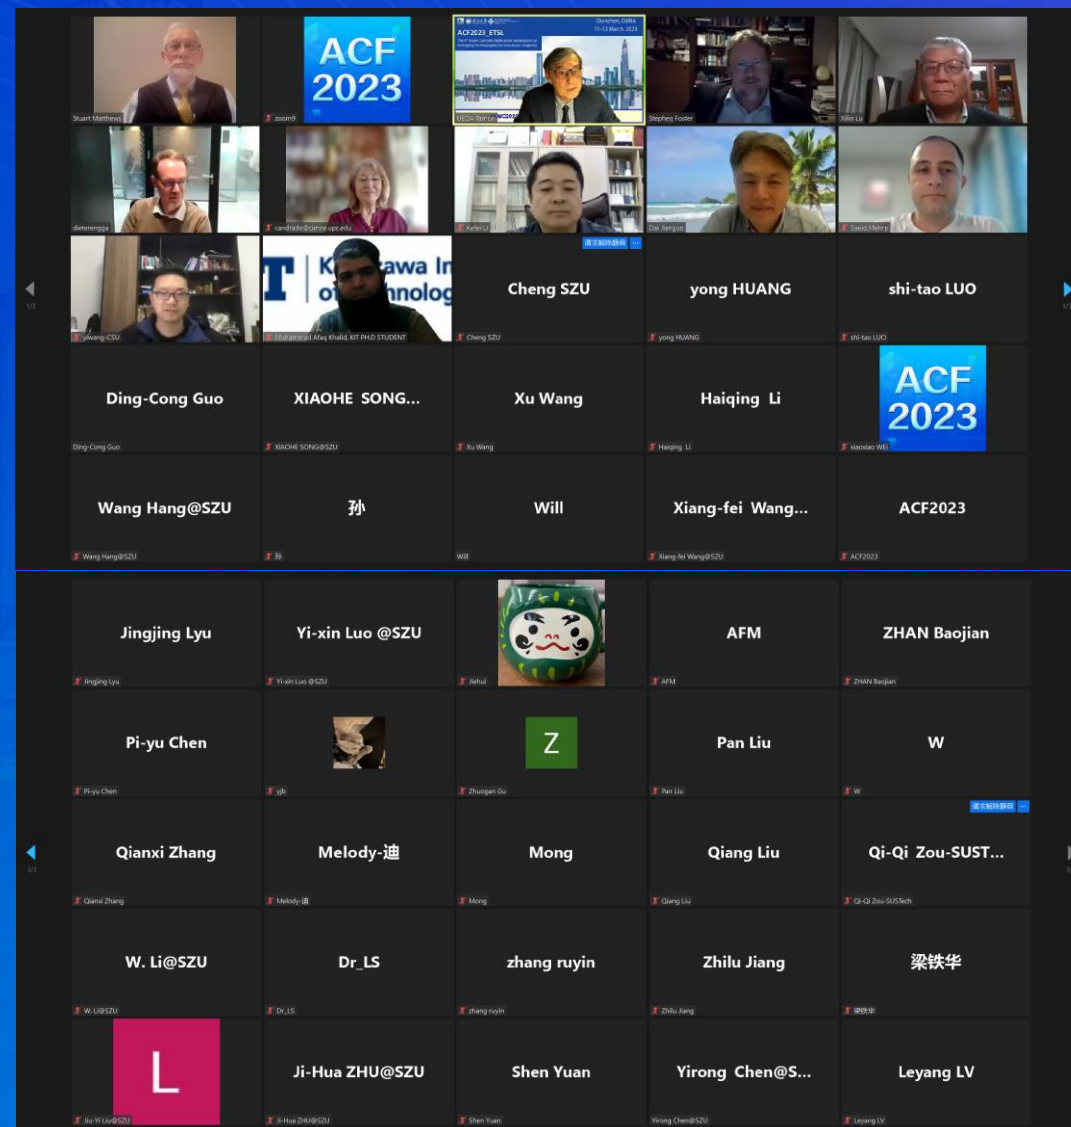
Stuart Matthews

ACF 2023

zoom9

ACF2023_ETSL

Shenzhen, CHINA 11-13 March 2023

UECA-Tom

Stephen Foster

Xilin Lu

dieterengga

candrade@cimne.upc.edu

Kefei Li

请求解除静音

Dai Jianguo

Saeid Mehrp

yiwang-CSU

Kanazawa Institute of Technology

Muhammad Afaq Khalid, KIT PH.D STUDENT

Cheng SZU

Cheng SZU

yong HUANG

yong HUANG

shi-tao LUO

shi-tao LUO

Ding-Cong Guo

Ding-Cong Guo

XIAOHE SONG...

XIAOHE SONG@SZU

Xu Wang

Xu Wang

Haiqing Li

Haiqing Li

ACF 2023

xiaoxiao WEI

Wang Hang@SZU

Wang Hang@SZU

孙

孙

Will

Will

Xiang-fei Wang...

Xiang-fei Wang@SZU

ACF2023

ACF2023

Jingjing Lyu

Jingjing Lyu

Yi-xin Luo @SZU

Yi-xin Luo @SZU

Jiehui

AFM

AFM

ZHAN Baojian

ZHAN Baojian

Pi-yu Chen

Pi-yu Chen

yjb

Z

Zhuogan Gu

Pan Liu

Pan Liu

W

W

请求解除静音

Qianxi Zhang

Qianxi Zhang

Melody-迪

Melody-迪

Mong

Mong

Qiang Liu

Qiang Liu

Qi-Qi Zou-SUST...

Qi-Qi Zou-SUSTech

W. Li@SZU

W. Li@SZU

Dr_LS

Dr_LS

zhang ruyin

zhang ruyin

Zhilu Jiang

Zhilu Jiang

梁铁华

梁铁华

L

Jiu-Yi Liu@SZU

Ji-Hua ZHU@SZU

Ji-Hua ZHU@SZU

Shen Yuan

Shen Yuan

Yirong Chen@S...

Yirong Chen@SZU

Leyang LV

Leyang LV